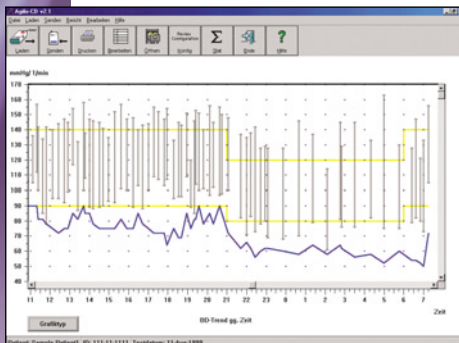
Agilo CD v2.1

Datei Laden Senden Bericht Bearbeiten Hilfe

Laden Senden Drucken Bearbeiten Öffnen Konfig Stat Ende Hilfe

Review Configuration

mmHg/ 1/min

170
160
150
140
130
120
110
100
90
80
70
60
50
40

11 12 13 14 15 16 17 18 19 20 21 22 23 0 1 2 3 4 5 6 7

Zeit

Grafiktyp

BD-Trend gg. Zeit

Patient: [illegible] ID: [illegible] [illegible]